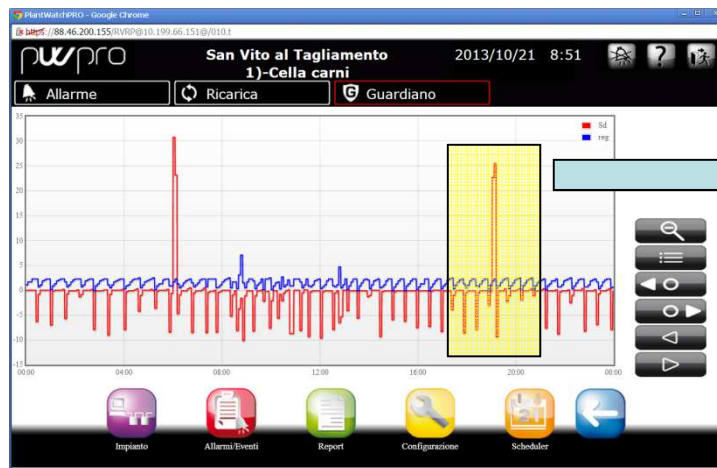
PlantWatchPRO - Google Chrome

https://88.46.200.155/RVRP@10.199.66.151@/010.t

pwpro

San Vito al Tagliamento
1)-Cella carni

2013/10/21 8:51

Allarme

Ricarica

Guardiano

35
30
25
20
15
10
5
0
-5
-10
-15

Sd
reg

00:00
04:00
08:00
12:00
16:00
20:00
00:00

Impianto
Allarmi/Eventi
Report
Configurazione
Scheduler